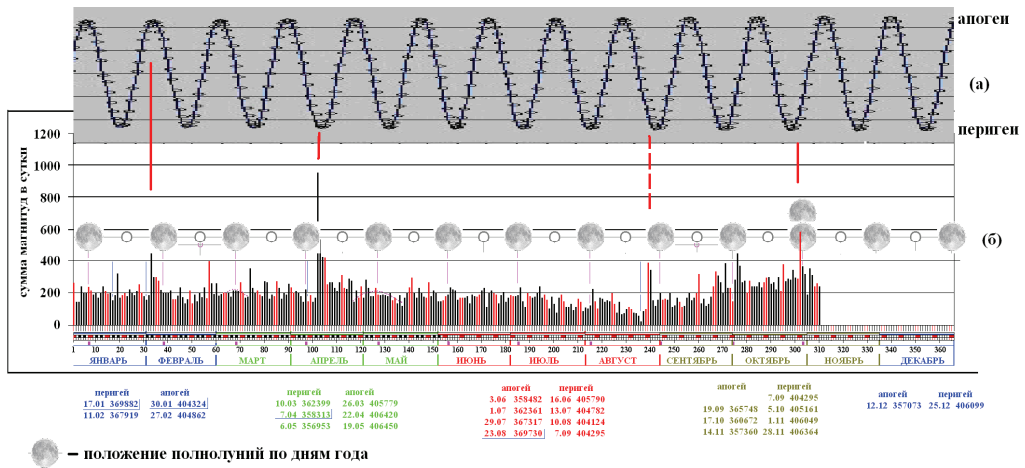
апогей
(а)
перигей
(б)
сумма магнитуд в сутки
1200
1000
800
600
400
200
0
1 10 20 30 40 50 60 70 80 90 100 110 120 130 140 150 160 170 180 190 200 210 220 230 240 250 260 270 280 290 300 310 320 330 340 350 360
ЯНВАРЬ ФЕВРАЛЬ МАРТ АПРЕЛЬ МАЙ ИЮНЬ ИЮЛЬ АВГУСТ СЕНТЯБРЬ ОКТЯБРЬ НОЯБРЬ ДЕКАБРЬ

перигей апогей
17.01 369882 30.01 404324
11.02 367919 27.02 404862

перигей апогей
10.03 362399 26.03 405779
7.04 358313 22.04 406420
6.05 356953 19.05 406450

апогей перигей
3.06 358482 16.06 405790
1.07 362361 13.07 404782
29.07 367317 10.08 404124
23.08 369730 7.09 404295

апогей перигей
7.09 404295
19.09 365748 5.10 405161
17.10 360672 1.11 406049
14.11 357360 28.11 406364

апогей перигей
12.12 357073 25.12 406099

– положение полнолуний по дням года